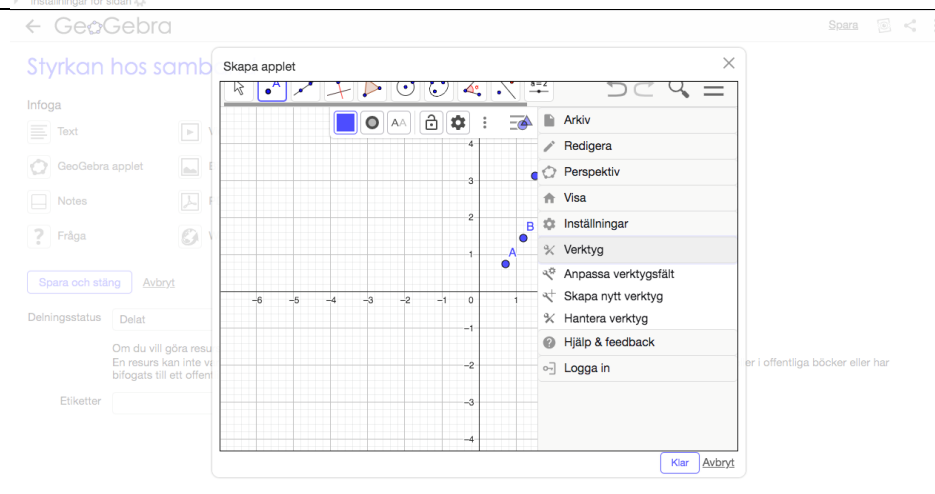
Inställningar för sidan

← GeoGebra

Spara

Styrkan hos samb

Infoga

Text

GeoGebra applet

Notes

Fråga

Spara och stäng Avbryt

Delningsstatus Delat

Om du vill göra resu
En resurs kan inte v
bifogats till ett offent

er i offentliga böcker eller har

Etiketter

Skapa applet

A

a=2

Arkiv
Redigera
Perspektiv
Visa
Inställningar
Verktyg
Anpassa verktygsfält
Skapa nytt verktyg
Hantera verktyg
Hjälp & feedback
Logga in

4
3
2
1
0
−1
−2
−3
−4
−6 −5 −4 −3 −2 −1 1

A
B

Klar Avbryt